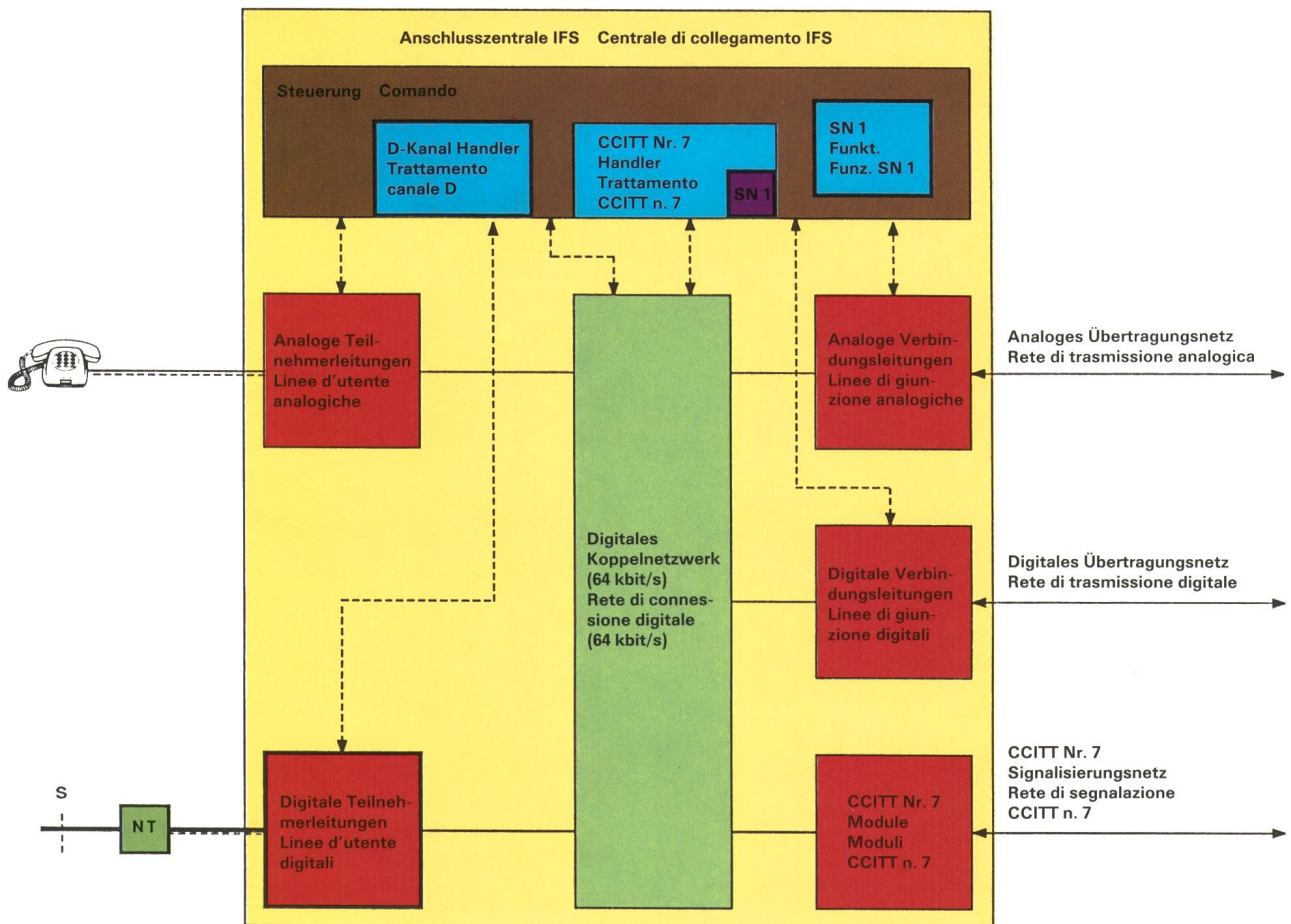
Anschlusszentrale IFS Centrale di collegamento IFS

Steuerung Comando

D-Kanal Handler
Trattamento canale D

CCITT Nr. 7
Handler
Trattamento
CCITT n. 7

SN 1

SN 1
Funkt.
Funz. SN 1

Analoge Teilnehmerleitungen
Linee d'utente analogiche

Digitales Koppelnetzwerk (64 kbit/s)
Rete di connessione digitale (64 kbit/s)

Analoge Verbindungsleitungen
Linee di giunzione analogiche

Analoges Übertragungsnetz
Rete di trasmissione analogica

Digitale Verbindungsleitungen
Linee di giunzione digitali

Digitales Übertragungsnetz
Rete di trasmissione digitale

CCITT Nr. 7
Signalisierungsnetz
Rete di segnalazione
CCITT n. 7

S

NT

Digitale Teilnehmerleitungen
Linee d'utente digitali

CCITT Nr. 7
Module
Moduli
CCITT n. 7